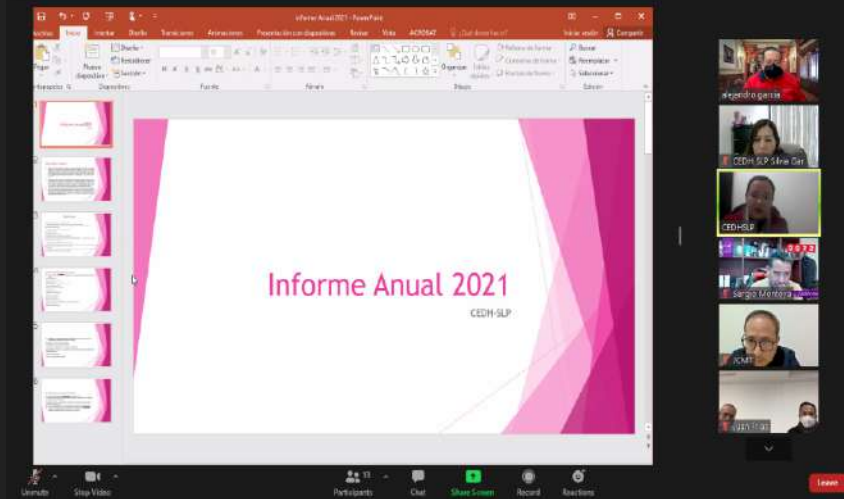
Informe Anual 2021 - PowerPoint

Archivo Inicio Insertar Diseño Transiciones Animaciones Presentación con diapositivas Revisar Vista ACROBAT ¿Qué desea hacer?

Iniciar sesión Compartir

Pegar Portapapeles Nueva diapositiva Diseño Restablecer Sección Diapositivas Fuente Párrafo Organizar Estilos rápidos Relleno de forma Contorno de forma Efectos de forma Dibujo Buscar Reemplazar Seleccionar Edición

Informe Anual 2021

CEDH-SLP

alejandro garcia

CEDH SLP Silvia Gar

CEDH-SLP

Sergio Montoya

JCMT

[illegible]

Unmute Stop Video Participants Chat Share Screen Record Reactions Leave